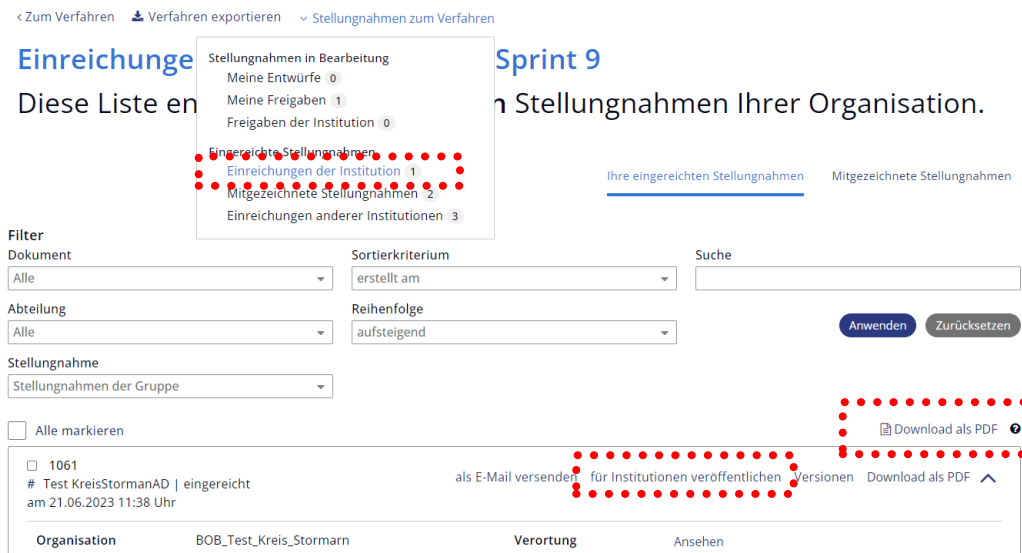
< Zum Verfahren   Verfahren exportieren   Stellungnahmen zum Verfahren

Einreichunge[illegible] Sprint 9

Diese Liste en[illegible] Stellungnahmen Ihrer Organisation.

Stellungnahmen in Bearbeitung
Meine Entwürfe 0
Meine Freigaben 1
Freigaben der Institution 0
Eingereichte Stellungnahmen
Einreichungen der Institution 1
Mitgezeichnete Stellungnahmen 2
Einreichungen anderer Institutionen 3

Ihre eingereichten Stellungnahmen   Mitgezeichnete Stellungnahmen

Filter
Dokument
Alle
Sortierkriterium
erstellt am
Suche
Abteilung
Alle
Reihenfolge
aufsteigend
Anwenden   Zurücksetzen
Stellungnahme
Stellungnahmen der Gruppe

Alle markieren
Download als PDF

1061
# Test KreisStormanAD | eingereicht
am 21.06.2023 11:38 Uhr
als E-Mail versenden   für Institutionen veröffentlichen   Versionen   Download als PDF

Organisation   BOB_Test_Kreis_Stormarn   Verortung   Ansehen